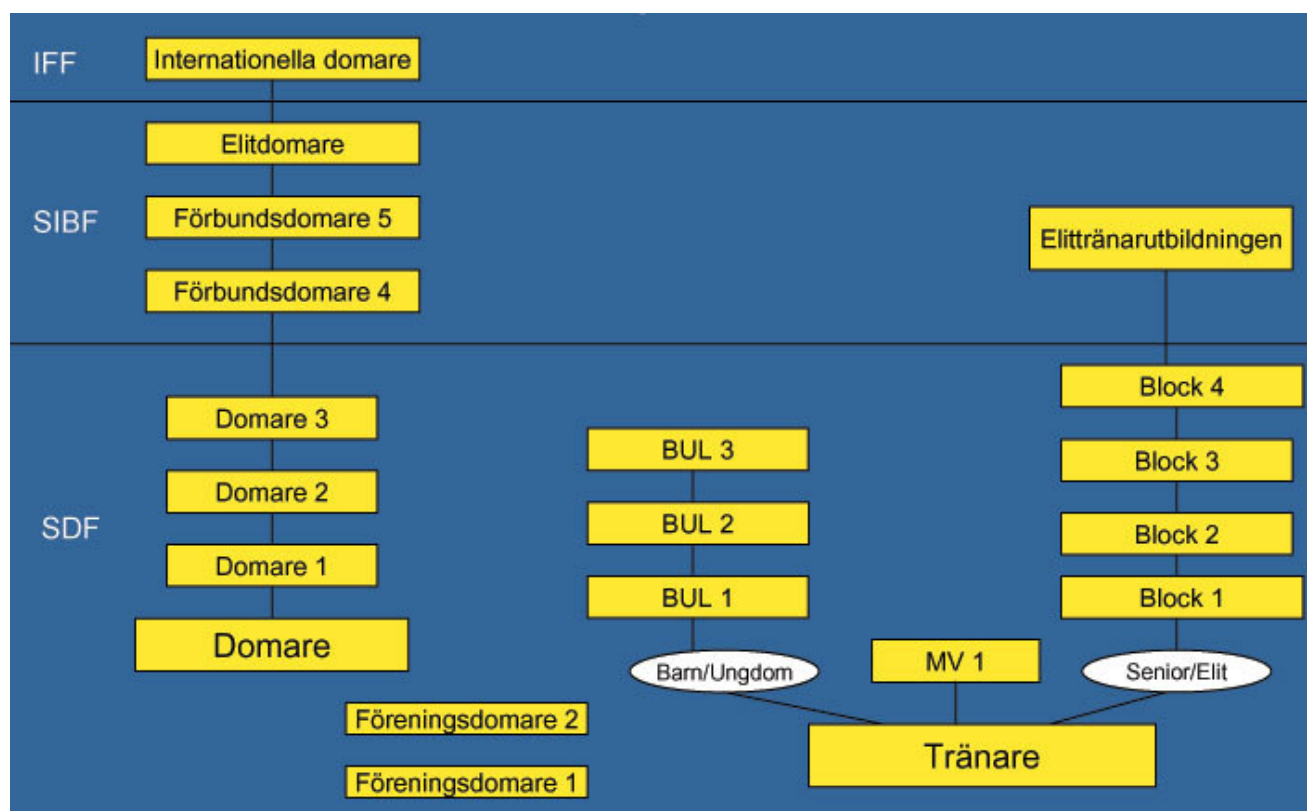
IFF

Internationella domare

SIBF

Elitdomare

Förbundsdomare 5

Förbundsdomare 4

Elittränarutbildningen

SDF

Domare 3

Domare 2

Domare 1

Domare

Föreningsdomare 2

Föreningsdomare 1

BUL 3

BUL 2

BUL 1

Barn/Ungdom

Block 4

Block 3

Block 2

Block 1

Senior/Elit

MV 1

Tränare